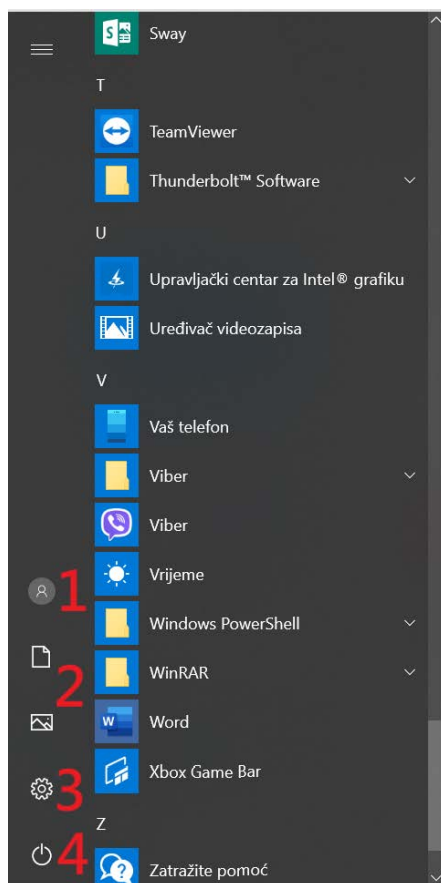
Sway

T

TeamViewer

Thunderbolt™ Software

U

Upravljački centar za Intel® grafiku

Uređivač videozapisa

V

Vaš telefon

Viber

Viber

Vrijeme

Windows PowerShell

WinRAR

Word

Xbox Game Bar

Z

Zatražite pomoć

1

2

3

4